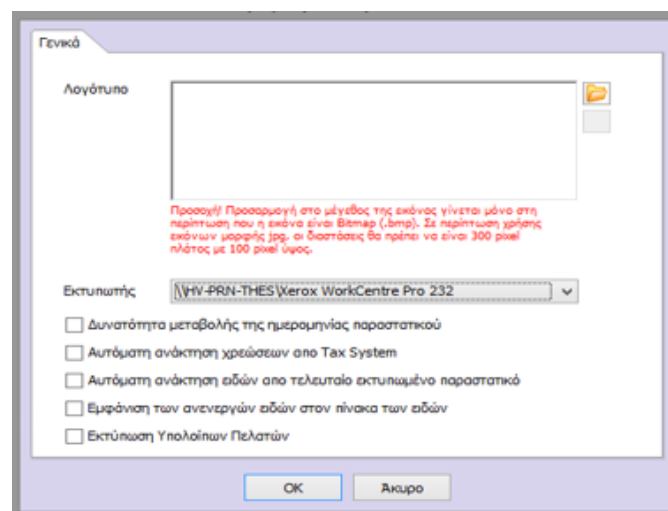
Γενικά

Λογότυπο

Προσοχή! Προσαρμογή στο μέγεθος της εικόνας γίνεται μόνο στη περίπτωση που η εικόνα είναι Bitmap (.bmp). Σε περίπτωση χρήσης εικόνων μορφής jpg, οι διαστάσεις θα πρέπει να είναι 300 pixel πλάτος με 100 pixel ύψος.

Εκτυπωτής \\HV-PRN-THES\Xerox WorkCentre Pro 232

Δυνατότητα μεταβολής της ημερομηνίας παραστατικού

Αυτόματη ανάκτηση χρεώσεων απο Tax System

Αυτόματη ανάκτηση ειδών απο τελευταίο εκτυπωμένο παραστατικό

Εμφάνιση των ανενεργών ειδών στον πίνακα των ειδών

Εκτύπωση Υπολοίπων Πελατών

OK Άκυρο